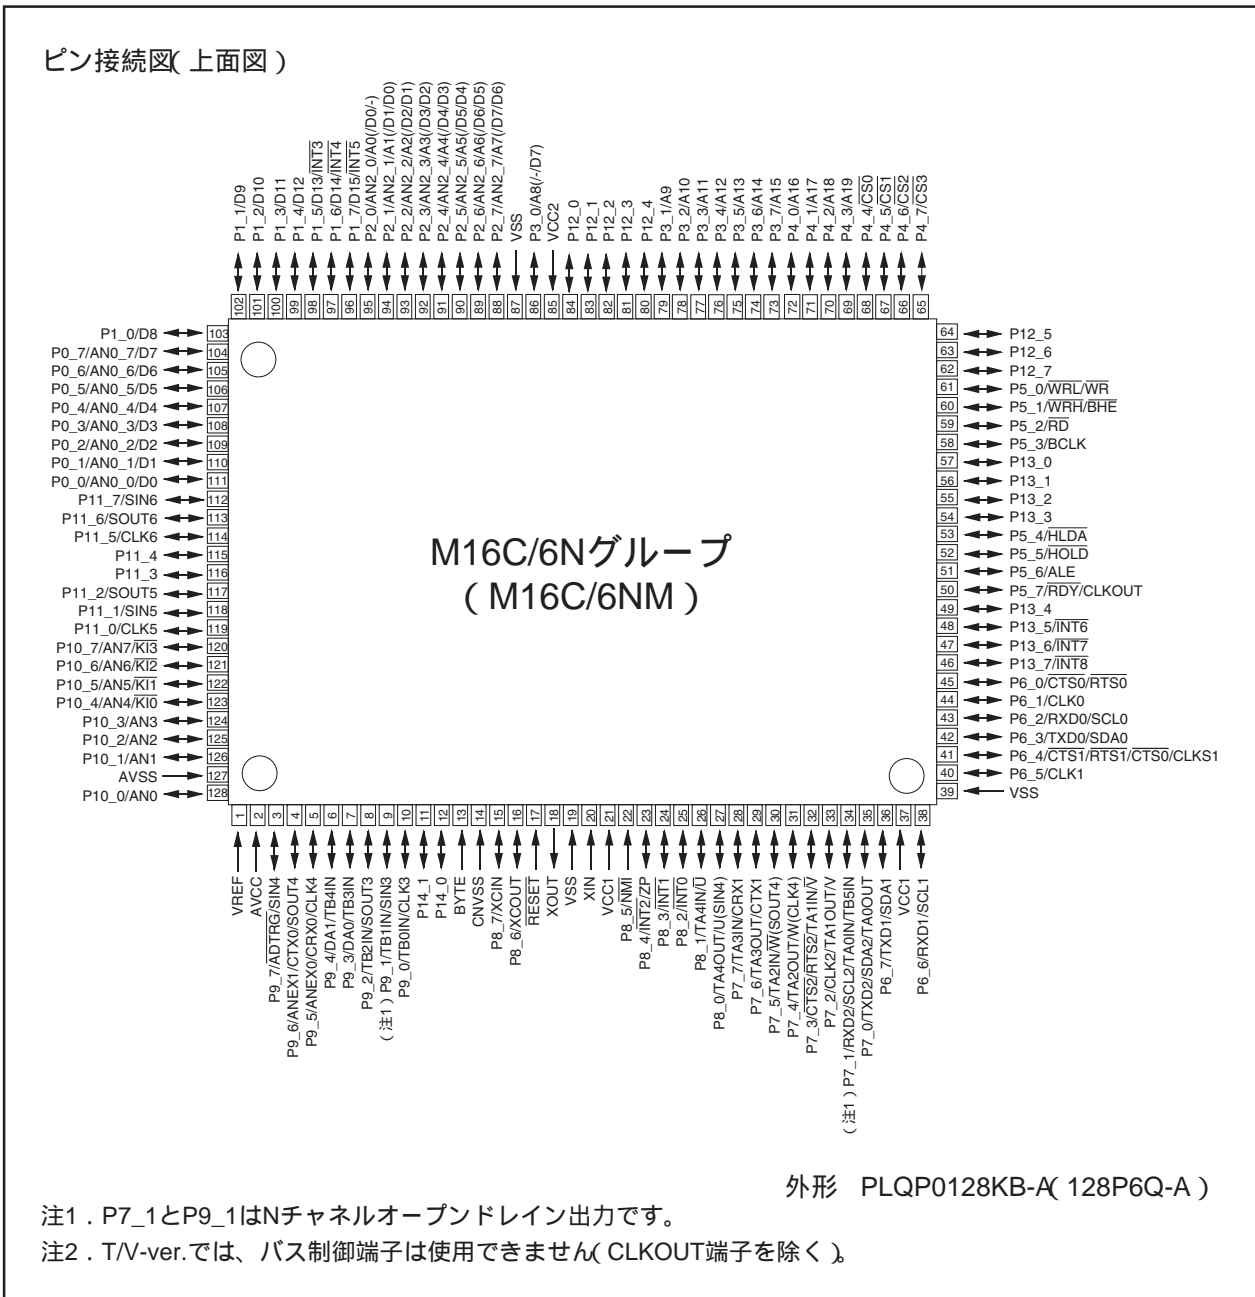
ピン接続図(上面図)

P1_1/D9
P1_2/D10
P1_3/D11
P1_4/D12
P1_5/D13/$\overline{INT3}$
P1_6/D14/$\overline{INT4}$
P1_7/D15/$\overline{INT5}$
P2_0/AN2_0/A0(/D0/-)
P2_1/AN2_1/A1(/D1/D0)
P2_2/AN2_2/A2(/D2/D1)
P2_3/AN2_3/A3(/D3/D2)
P2_4/AN2_4/A4(/D4/D3)
P2_5/AN2_5/A5(/D5/D4)
P2_6/AN2_6/A6(/D6/D5)
P2_7/AN2_7/A7(/D7/D6)
VSS
P3_0/A8(/-/D7)
VCC2
P12_0
P12_1
P12_2
P12_3
P12_4
P3_1/A9
P3_2/A10
P3_3/A11
P3_4/A12
P3_5/A13
P3_6/A14
P3_7/A15
P4_0/A16
P4_1/A17
P4_2/A18
P4_3/A19
P4_4/$\overline{CS0}$
P4_5/$\overline{CS1}$
P4_6/$\overline{CS2}$
P4_7/$\overline{CS3}$

102 101 100 99 98 97 96 95 94 93 92 91 90 89 88 87 86 85 84 83 82 81 80 79 78 77 76 75 74 73 72 71 70 69 68 67 66 65

P1_0/D8 103
P0_7/AN0_7/D7 104
P0_6/AN0_6/D6 105
P0_5/AN0_5/D5 106
P0_4/AN0_4/D4 107
P0_3/AN0_3/D3 108
P0_2/AN0_2/D2 109
P0_1/AN0_1/D1 110
P0_0/AN0_0/D0 111
P11_7/SIN6 112
P11_6/SOUT6 113
P11_5/CLK6 114
P11_4 115
P11_3 116
P11_2/SOUT5 117
P11_1/SIN5 118
P11_0/CLK5 119
P10_7/AN7/$\overline{KI3}$ 120
P10_6/AN6/$\overline{KI2}$ 121
P10_5/AN5/$\overline{KI1}$ 122
P10_4/AN4/$\overline{KI0}$ 123
P10_3/AN3 124
P10_2/AN2 125
P10_1/AN1 126
AVSS 127
P10_0/AN0 128

64 P12_5
63 P12_6
62 P12_7
61 P5_0/$\overline{WRL}$/$\overline{WR}$
60 P5_1/$\overline{WRH}$/$\overline{BHE}$
59 P5_2/$\overline{RD}$
58 P5_3/BCLK
57 P13_0
56 P13_1
55 P13_2
54 P13_3
53 P5_4/$\overline{HLDA}$
52 P5_5/$\overline{HOLD}$
51 P5_6/ALE
50 P5_7/$\overline{RDY}$/CLKOUT
49 P13_4
48 P13_5/$\overline{INT6}$
47 P13_6/$\overline{INT7}$
46 P13_7/$\overline{INT8}$
45 P6_0/$\overline{CTS0}$/$\overline{RTS0}$
44 P6_1/CLK0
43 P6_2/RXD0/SCL0
42 P6_3/TXD0/SDA0
41 P6_4/$\overline{CTS1}$/$\overline{RTS1}$/$\overline{CTS0}$/CLKS1
40 P6_5/CLK1
39 VSS

M16C/6Nグループ
(M16C/6NM)

1 2 3 4 5 6 7 8 9 10 11 12 13 14 15 16 17 18 19 20 21 22 23 24 25 26 27 28 29 30 31 32 33 34 35 36 37 38

VREF
AVCC
P9_7/$\overline{ADTRG}$/SIN4
P9_6/ANEX1/CTX0/SOUT4
P9_5/ANEX0/CRX0/CLK4
P9_4/DA1/TB4IN
P9_3/DA0/TB3IN
P9_2/TB2IN/SOUT3
(注1) P9_1/TB1IN/SIN3
P9_0/TB0IN/CLK3
P14_1
P14_0
BYTE
CNVSS
P8_7/XCIN
P8_6/XCOUT
$\overline{RESET}$
XOUT
VSS
XIN
VCC1
P8_5/$\overline{NMI}$
P8_4/$\overline{INT2}$/ZP
P8_3/$\overline{INT1}$
P8_2/$\overline{INT0}$
P8_1/TA4IN/$\overline{U}$
P8_0/TA4OUT/U(SIN4)
P7_7/TA3IN/CRX1
P7_6/TA3OUT/CTX1
P7_5/TA2IN/$\overline{W}$(SOUT4)
P7_4/TA2OUT/W(CLK4)
P7_3/$\overline{CTS2}$/$\overline{RTS2}$/TA1IN/$\overline{V}$
P7_2/CLK2/TA1OUT/V
(注1) P7_1/RXD2/SCL2/TA0IN/TB5IN
P7_0/TXD2/SDA2/TA0OUT
P6_7/TXD1/SDA1
VCC1
P6_6/RXD1/SCL1

外形 PLQP0128KB-A(128P6Q-A)
注1. P7_1とP9_1はNチャネルオープンドレイン出力です。
注2. T/V-ver.では、バス制御端子は使用できません(CLKOUT端子を除く)。